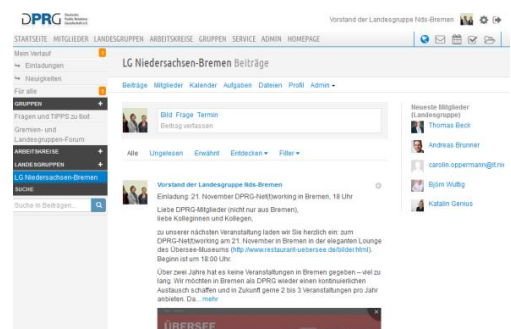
DPRG

Vorstand der Landesgruppe Nds-Bremen

STARTSEITE MITGLIEDER LANDESGRUPPEN ARBEITSKREISE GRUPPEN SERVICE ADMIN HOMEPAGE

Mein Verlauf
Einladungen
Neuigkeiten
Für alle
GRUPPEN
Fragen und TIPPS zu tixt
Gremien- und Landesgruppen-Forum
ARBEITSKREISE
LANDESGRUPPEN
LG Niedersachsen-Bremen
SUCHE
Suche in Beiträgen...

LG Niedersachsen-Bremen Beiträge

Beiträge Mitglieder Kalender Aufgaben Dateien Profil Admin

Bild Frage Termin
Beitrag verfassen

Alle Ungelesen Erwähnt Entdecken Filter

Vorstand der Landesgruppe Nds-Bremen
Einladung: 21. November DPRG-Net(t)working in Bremen, 18 Uhr

Liebe DPRG-Mitglieder (nicht nur aus Bremen), liebe Kolleginnen und Kollegen,

zu unserer nächsten Veranstaltung laden wir Sie herzlich ein: zum DPRG-Net(t)working am 21. November in Bremen in der eleganten Lounge des Übersee-Museums (http://www.restaurant-uebersee.de/bilder.html). Beginn ist um 18.00 Uhr.

Über zwei Jahre hat es keine Veranstaltungen in Bremen gegeben – viel zu lang. Wir möchten in Bremen als DPRG wieder einen kontinuierlichen Austausch schaffen und in Zukunft gerne 2 bis 3 Veranstaltungen pro Jahr anbieten. Da... mehr

ÜBERSEE

Neueste Mitglieder (Landesgruppe)
Thomas Beck
Andreas Brunner
carolin.oppermann@lt.nv
Björn Wuttig
Katalin Genius